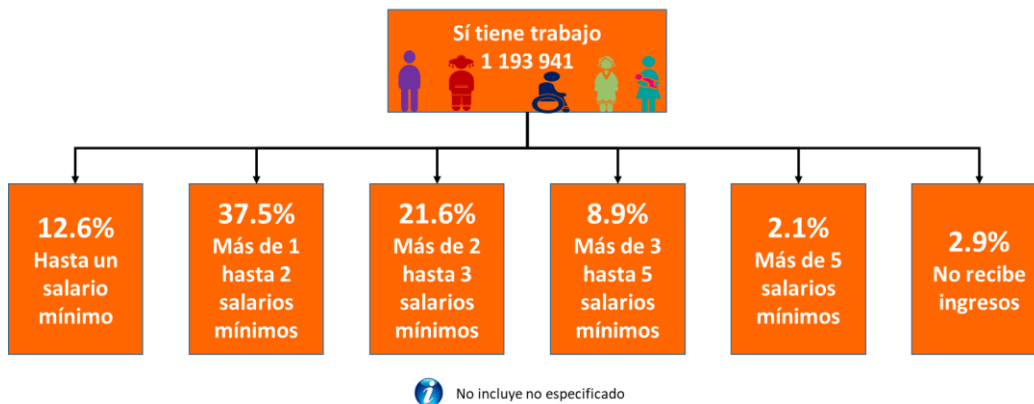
Sí tiene trabajo
1 193 941

12.6%
Hasta un salario mínimo

37.5%
Más de 1 hasta 2 salarios mínimos

21.6%
Más de 2 hasta 3 salarios mínimos

8.9%
Más de 3 hasta 5 salarios mínimos

2.1%
Más de 5 salarios mínimos

2.9%
No recibe ingresos

No incluye no especificado